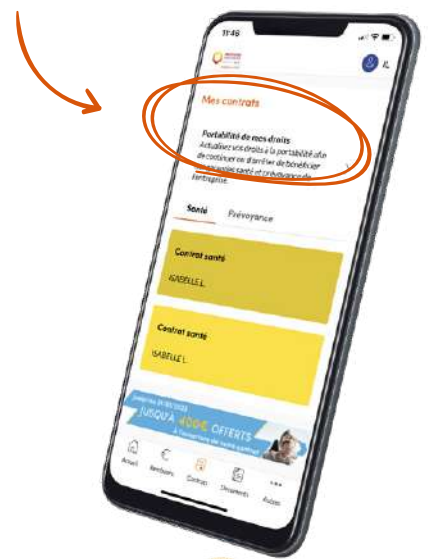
11:46

Mes contrats

Portabilité de mes droits
Actualisez vos droits à la portabilité afin de continuer en dérouler de bénéficier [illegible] santé et prévoyance de l'entreprise.

Santé Prévoyance

Contrat santé
ISABELLE L

Contrat santé
ISABELLE L

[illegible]
JUSQU'À 400€ OFFERTS
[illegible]

Accueil Remboursements Contrats Documents Autres